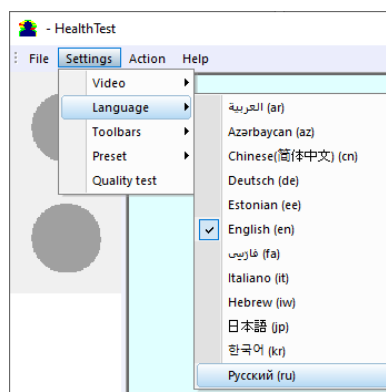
- HealthTest

File Settings Action Help

Video
Language
Toolbars
Preset
Quality test

العربية (ar)
Azərbaycan (az)
Chinese(简体中文) (cn)
Deutsch (de)
Estonian (ee)
English (en)
فارسی (fa)
Italiano (it)
Hebrew (iw)
日本語 (jp)
한국어 (kr)
Русский (ru)